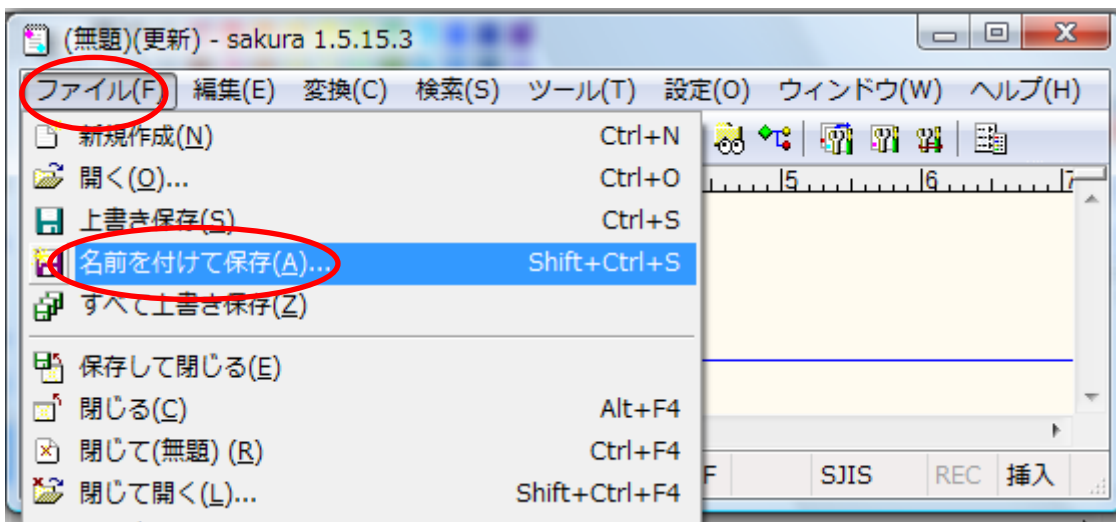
(無題)(更新) - sakura 1.5.15.3

ファイル(F) 編集(E) 変換(C) 検索(S) ツール(T) 設定(O) ウィンドウ(W) ヘルプ(H)

新規作成(N) Ctrl+N
開く(O)... Ctrl+O
上書き保存(S) Ctrl+S
名前を付けて保存(A)... Shift+Ctrl+S
すべて上書き保存(Z)
保存して閉じる(E)
閉じる(C) Alt+F4
閉じて(無題) (R) Ctrl+F4
閉じて開く(L)... Shift+Ctrl+F4

5 6 7

F SJIS REC 挿入